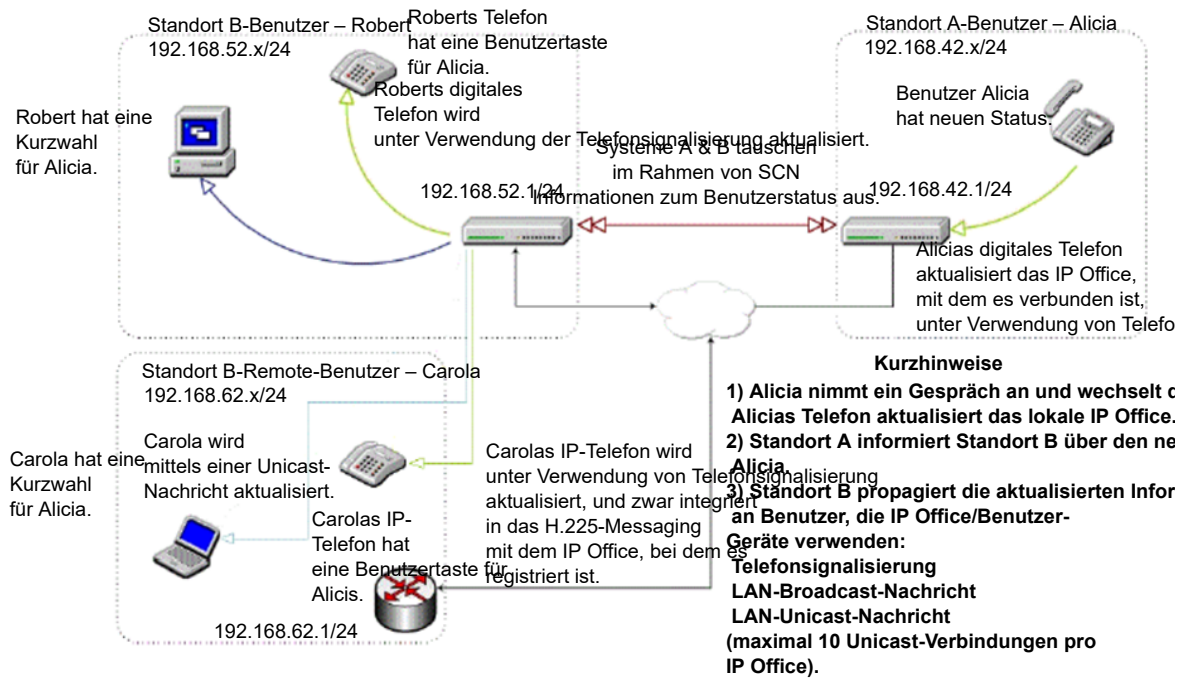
Standort B-Benutzer – Robert
192.168.52.x/24

Roberts Telefon hat eine Benutzertaste für Alicia.

Roberts digitales Telefon wird unter Verwendung der Telefonsignalisierung aktualisiert.

Standort A-Benutzer – Alicia
192.168.42.x/24

Robert hat eine Kurzwahl für Alicia.

Benutzer Alicia hat neuen Status.

Systeme A & B tauschen im Rahmen von SCN Informationen zum Benutzerstatus aus.

192.168.52.1/24

192.168.42.1/24

Alicias digitales Telefon aktualisiert das IP Office, mit dem es verbunden ist, unter Verwendung von Telefo

Standort B-Remote-Benutzer – Carola
192.168.62.x/24

Kurzhinweise

1) Alicia nimmt ein Gespräch an und wechselt d Alicias Telefon aktualisiert das lokale IP Office.
2) Standort A informiert Standort B über den ne Alicia.
3) Standort B propagiert die aktualisierten Infor an Benutzer, die IP Office/Benutzer-Geräte verwenden:
Telefonsignalisierung
LAN-Broadcast-Nachricht
LAN-Unicast-Nachricht
(maximal 10 Unicast-Verbindungen pro IP Office).

Carola hat eine Kurzwahl für Alicia.

Carola wird mittels einer Unicast-Nachricht aktualisiert.

Carolas IP-Telefon wird unter Verwendung von Telefonsignalisierung aktualisiert, und zwar integriert in das H.225-Messaging mit dem IP Office, bei dem es registriert ist.

Carolas IP-Telefon hat eine Benutzertaste für Alicis.

192.168.62.1/24